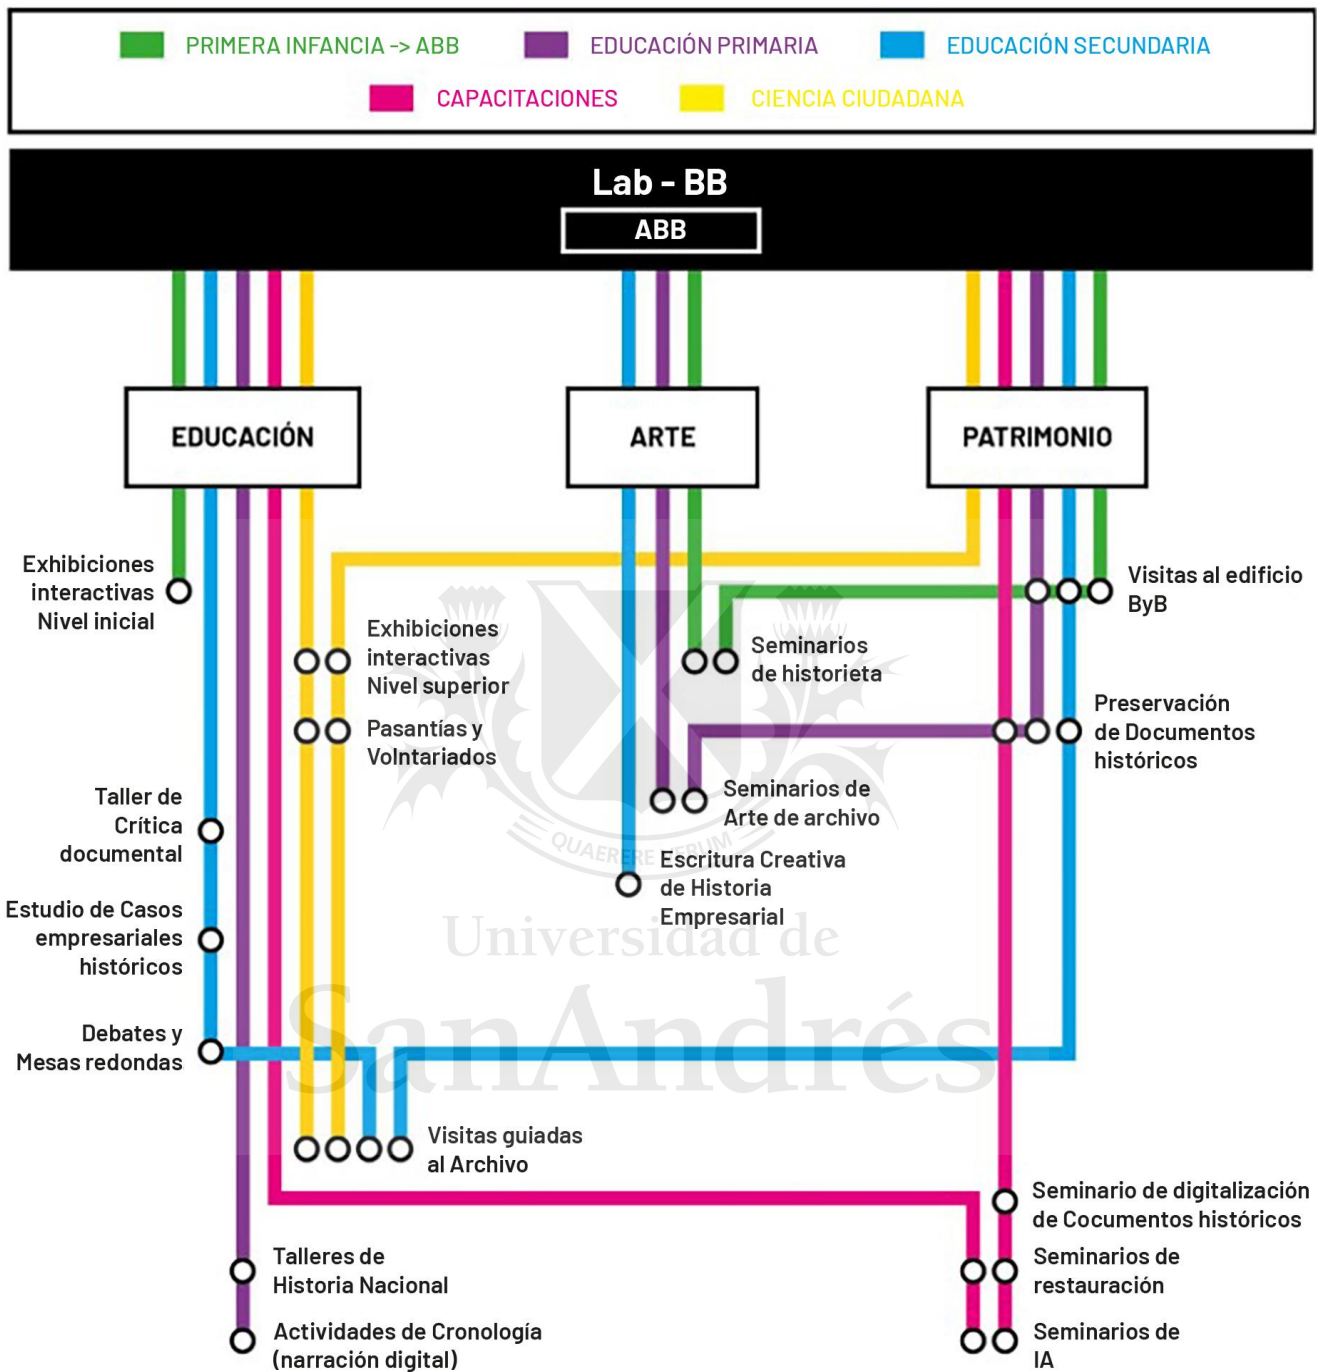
PRIMERA INFANCIA -> ABB
EDUCACIÓN PRIMARIA
EDUCACIÓN SECUNDARIA
CAPACITACIONES
CIENCIA CIUDADANA

Lab - BB
ABB

EDUCACIÓN
ARTE
PATRIMONIO

Exhibiciones interactivas Nivel inicial

Exhibiciones interactivas Nivel superior

Pasantías y Volntariados

Seminarios de historieta

Visitas al edificio ByB

Preservación de Documentos históricos

Seminarios de Arte de archivo

Taller de Crítica documental

Escritura Creativa de Historia Empresarial

Estudio de Casos empresariales históricos

Debates y Mesas redondas

Visitas guiadas al Archivo

Seminario de digitalización de Cocumentos históricos

Talleres de Historia Nacional

Seminarios de restauración

Actividades de Cronología (narración digital)

Seminarios de IA

QUAERERE VERUM
Universidad de
SanAndrés